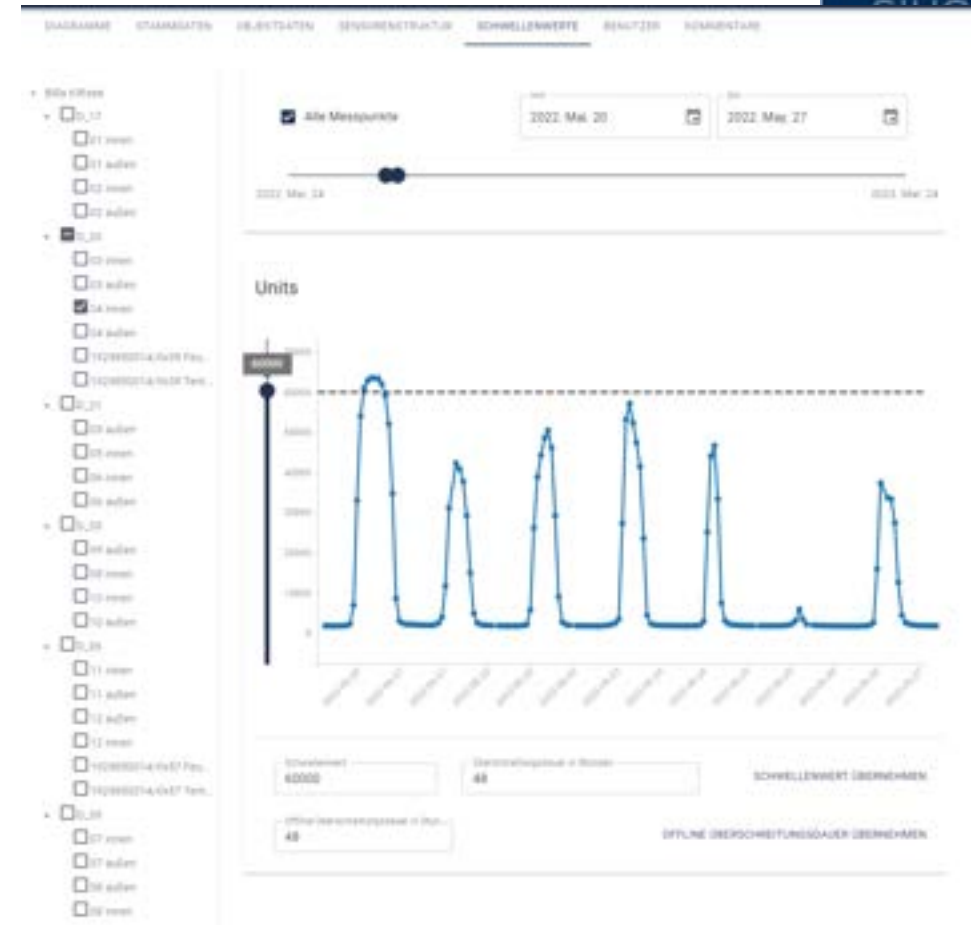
DIAGRAMME STAMMDATEN OBJEKTDATEN SENSORENSTRUKTUR SCHWELLENWERTE BENUTZER KOMMENTARE

Alle Messpunkte

von
2022. Mai. 20

bis
2022. Mai. 27

2022. Mai. 24

2022. Mai. 24

Units

60000

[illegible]
60000

Überschreitungsdauer in Stunden
48

SCHWELLENWERT ÜBERNEHMEN

Offline Überschreitungsdauer in Stun...
48

OFFLINE ÜBERSCHREITUNGSDAUER ÜBERNEHMEN

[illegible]
D_17
01 innen
01 außen
02 innen
02 außen
D_20
03 innen
03 außen
04 innen
04 außen
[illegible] Feu...
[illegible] Tem...
D_21
05 außen
05 innen
06 innen
06 außen
D_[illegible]
09 außen
09 innen
10 innen
10 außen
D_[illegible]
11 innen
11 außen
12 außen
12 innen
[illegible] Feu...
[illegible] Tem...
D_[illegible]
07 innen
07 außen
08 außen
08 innen